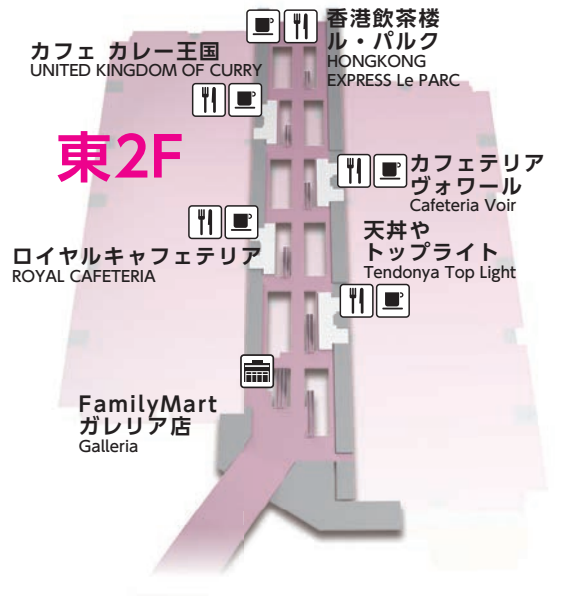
香港飲茶楼
ル・パルク
HONGKONG
EXPRESS Le PARC

カフェ カレー王国
UNITED KINGDOM OF CURRY

東2F

カフェテリア
ヴォワール
Cafeteria Voir

天丼や
トップライト
Tendonya Top Light

ロイヤルキャフェテリア
ROYAL CAFETERIA

FamilyMart
ガレリア店
Galleria